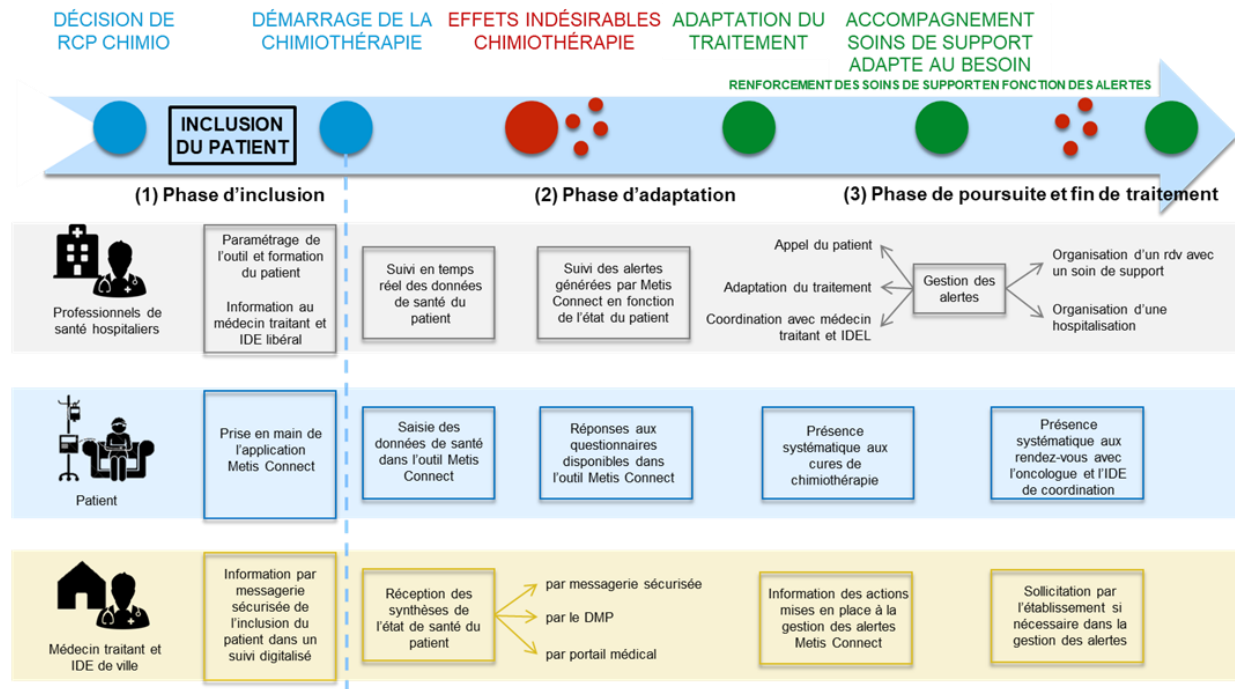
DÉCISION DE RCP CHIMIO

DÉMARRAGE DE LA CHIMIOTHÉRAPIE

EFFETS INDÉSIRABLES CHIMIOTHÉRAPIE

ADAPTATION DU TRAITEMENT

ACCOMPAGNEMENT SOINS DE SUPPORT ADAPTE AU BESOIN

RENFORCEMENT DES SOINS DE SUPPORT EN FONCTION DES ALERTES

INCLUSION DU PATIENT

(1) Phase d'inclusion

(2) Phase d'adaptation

(3) Phase de poursuite et fin de traitement

Professionnels de santé hospitaliers

Paramétrage de l'outil et formation du patient

Information au médecin traitant et IDE libéral

Suivi en temps réel des données de santé du patient

Suivi des alertes générées par Metis Connect en fonction de l'état du patient

Appel du patient

Adaptation du traitement

Coordination avec médecin traitant et IDEL

Gestion des alertes

Organisation d'un rdv avec un soin de support

Organisation d'une hospitalisation

Patient

Prise en main de l'application Metis Connect

Saisie des données de santé dans l'outil Metis Connect

Réponses aux questionnaires disponibles dans l'outil Metis Connect

Présence systématique aux cures de chimiothérapie

Présence systématique aux rendez-vous avec l'oncologue et l'IDE de coordination

Médecin traitant et IDE de ville

Information par messagerie sécurisée de l'inclusion du patient dans un suivi digitalisé

Réception des synthèses de l'état de santé du patient

par messagerie sécurisée

par le DMP

par portail médical

Information des actions mises en place à la gestion des alertes Metis Connect

Sollicitation par l'établissement si nécessaire dans la gestion des alertes